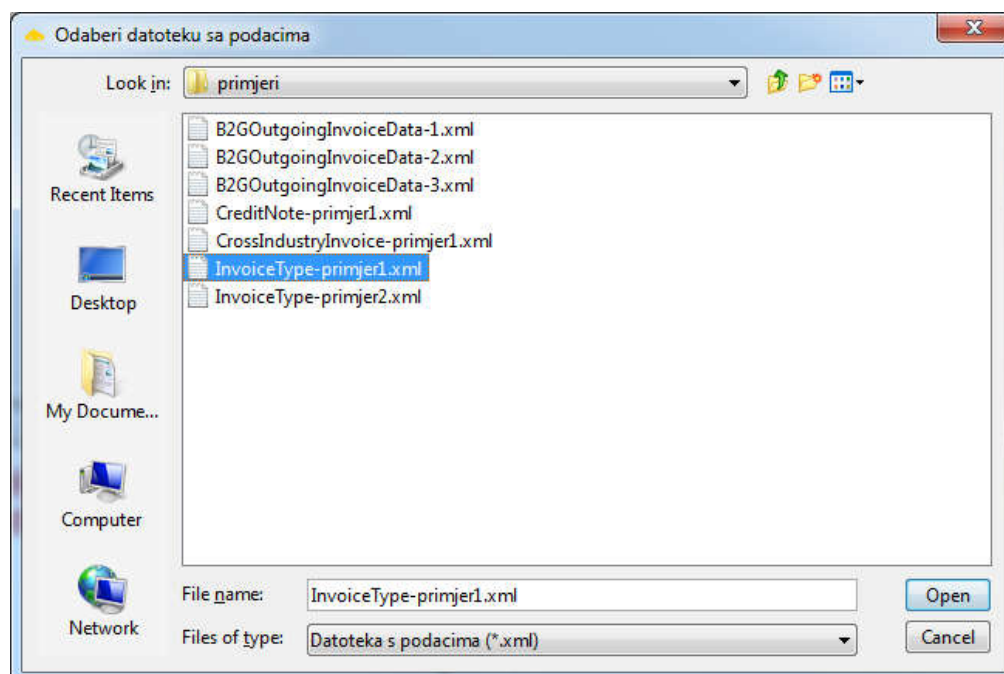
Odaberi datoteku sa podacima

Look in: primjeri

Recent Items
Desktop
My Docume...
Computer
Network

B2GOutgoingInvoiceData-1.xml
B2GOutgoingInvoiceData-2.xml
B2GOutgoingInvoiceData-3.xml
CreditNote-primjer1.xml
CrossIndustryInvoice-primjer1.xml
InvoiceType-primjer1.xml
InvoiceType-primjer2.xml

File name: InvoiceType-primjer1.xml
Open
Files of type: Datoteka s podacima (*.xml)
Cancel